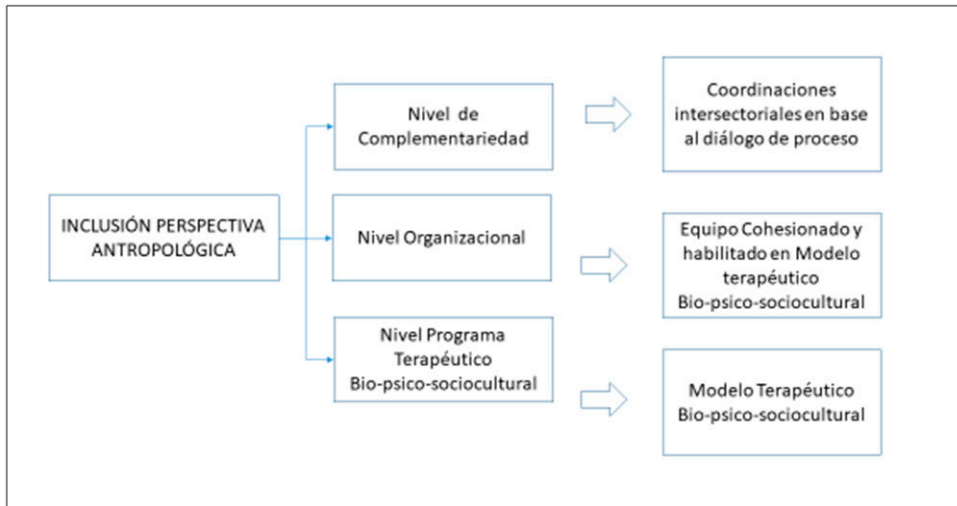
INCLUSIÓN PERSPECTIVA ANTROPOLÓGICA

Nivel de Complementariedad

Coordinaciones intersectoriales en base al diálogo de proceso

Nivel Organizacional

Equipo Cohesionado y habilitado en Modelo terapéutico Bio-psico-sociocultural

Nivel Programa Terapéutico Bio-psico-sociocultural

Modelo Terapéutico Bio-psico-sociocultural